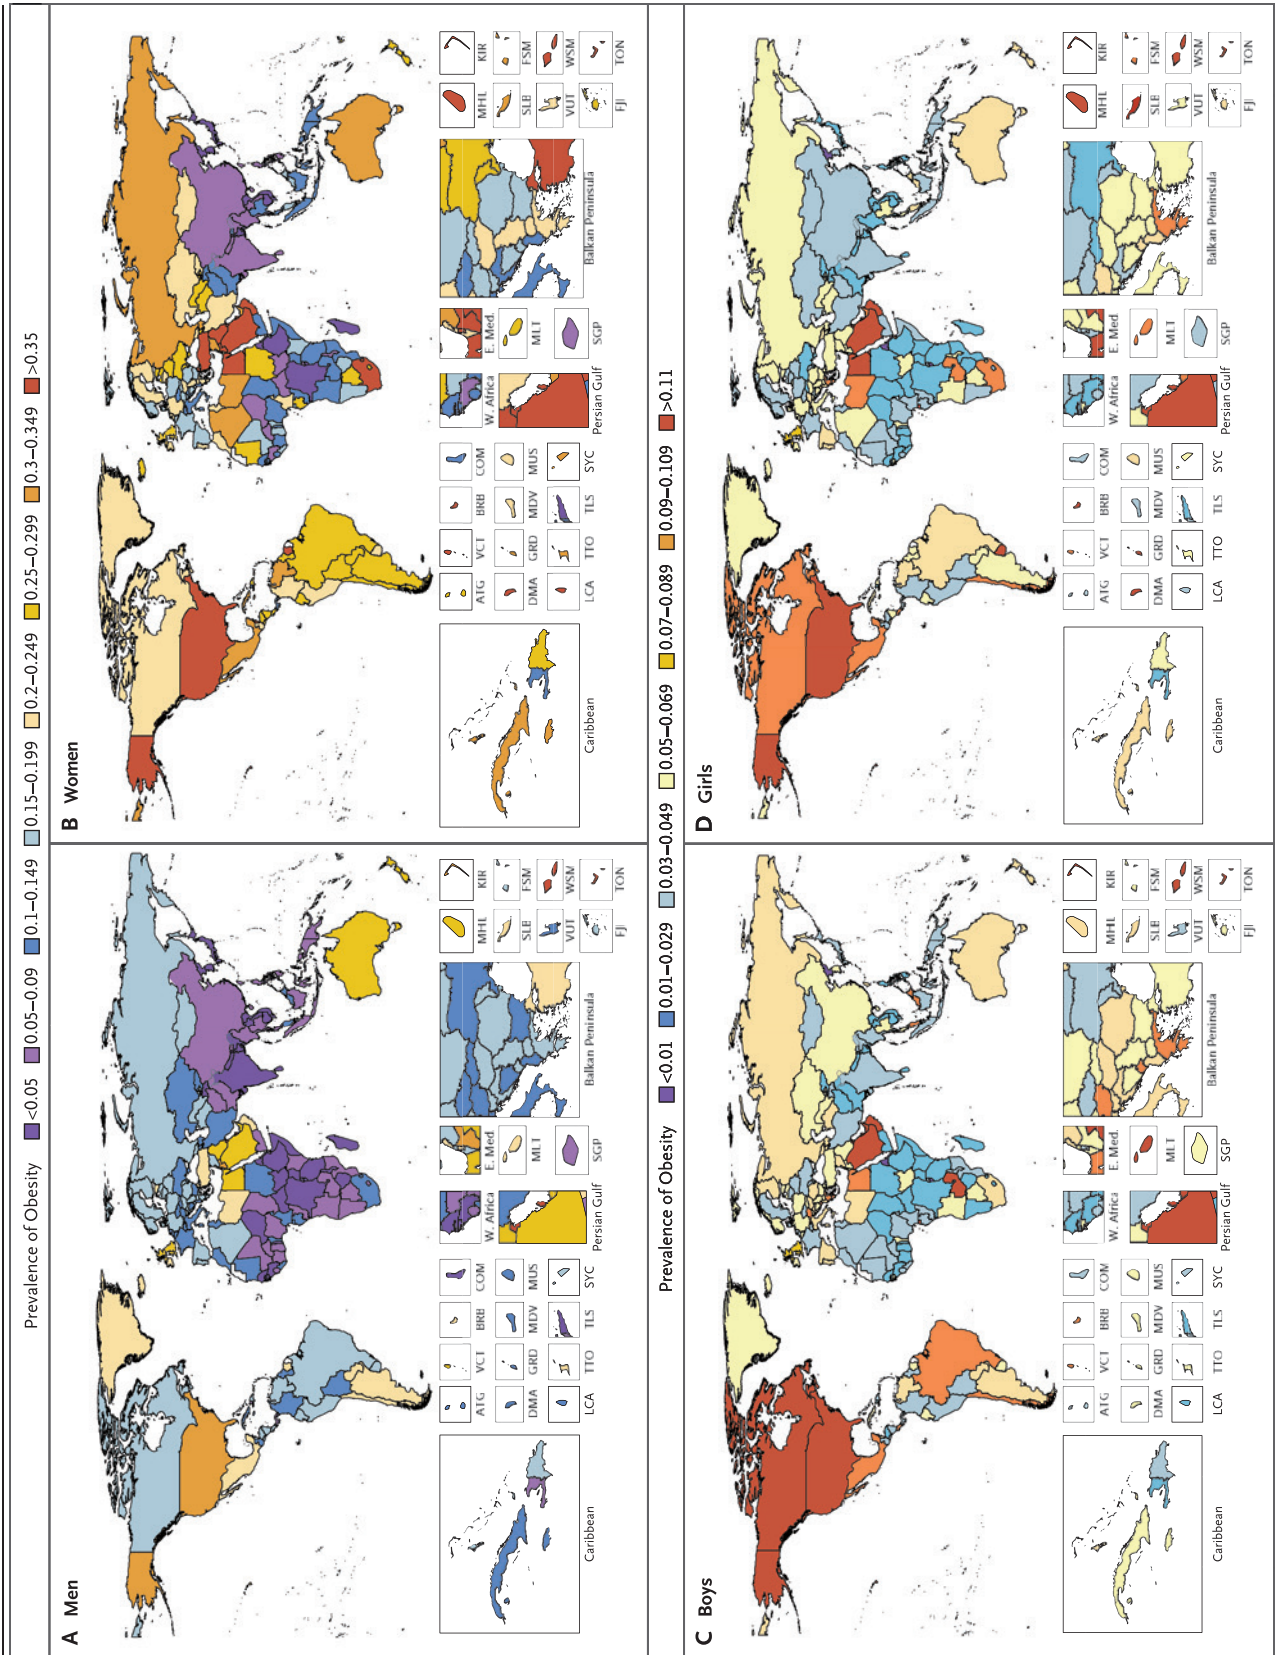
Prevalence of Obesity <0.05 0.05–0.09 0.1–0.149 0.15–0.199 0.2–0.249 0.25–0.299 0.3–0.349 >0.35

A Men

Caribbean

ATG VCT BRB COM
DMA GRD MDV MUS
LCA TTO TLS SYC

W. Africa
Persian Gulf
E. Med
MLT
SGP
Balkan Peninsula
MHL KIR
SLB FSM
VUT WSM
FJI TON

B Women

Caribbean

ATG VCT BRB COM
DMA GRD MDV MUS
LCA TTO TLS SYC

W. Africa
Persian Gulf
E. Med
MLT
SGP
Balkan Peninsula
MHL KIR
SLB FSM
VUT WSM
FJI TON

Prevalence of Obesity <0.01 0.01–0.029 0.03–0.049 0.05–0.069 0.07–0.089 0.09–0.109 >0.11

C Boys

Caribbean

ATG VCT BRB COM
DMA GRD MDV MUS
LCA TTO TLS SYC

W. Africa
Persian Gulf
E. Med
MLT
SGP
Balkan Peninsula
MHL KIR
SLB FSM
VUT WSM
FJI TON

D Girls

Caribbean

ATG VCT BRB COM
DMA GRD MDV MUS
LCA TTO TLS SYC

W. Africa
Persian Gulf
E. Med
MLT
SGP
Balkan Peninsula
MHL KIR
SLB FSM
VUT WSM
FJI TON